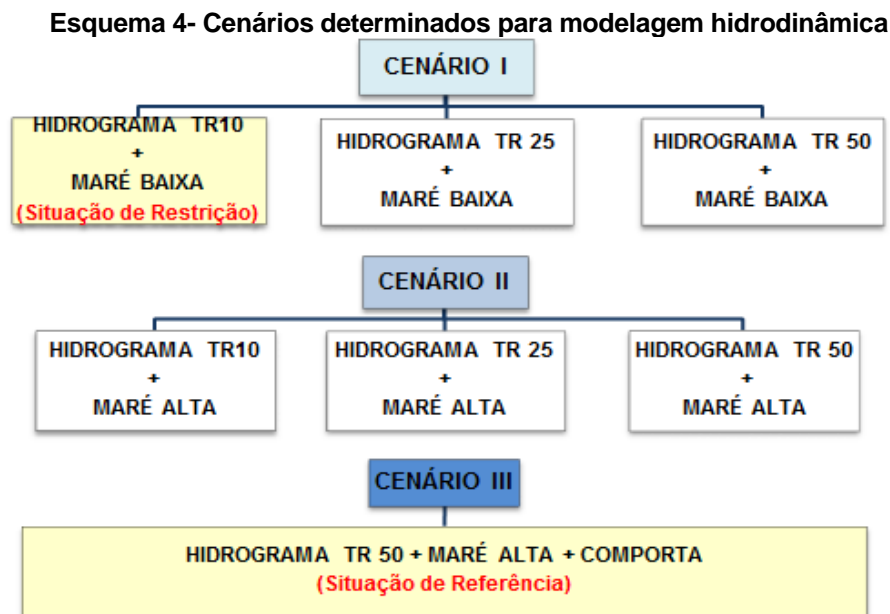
Esquema 4- Cenários determinados para modelagem hidrodinâmica

CENÁRIO I

HIDROGRAMA TR10
+
MARÉ BAIXA
(Situação de Restrição)

HIDROGRAMA TR 25
+
MARÉ BAIXA

HIDROGRAMA TR 50
+
MARÉ BAIXA

CENÁRIO II

HIDROGRAMA TR10
+
MARÉ ALTA

HIDROGRAMA TR 25
+
MARÉ ALTA

HIDROGRAMA TR 50
+
MARÉ ALTA

CENÁRIO III

HIDROGRAMA TR 50 + MARÉ ALTA + COMPORTA
(Situação de Referência)